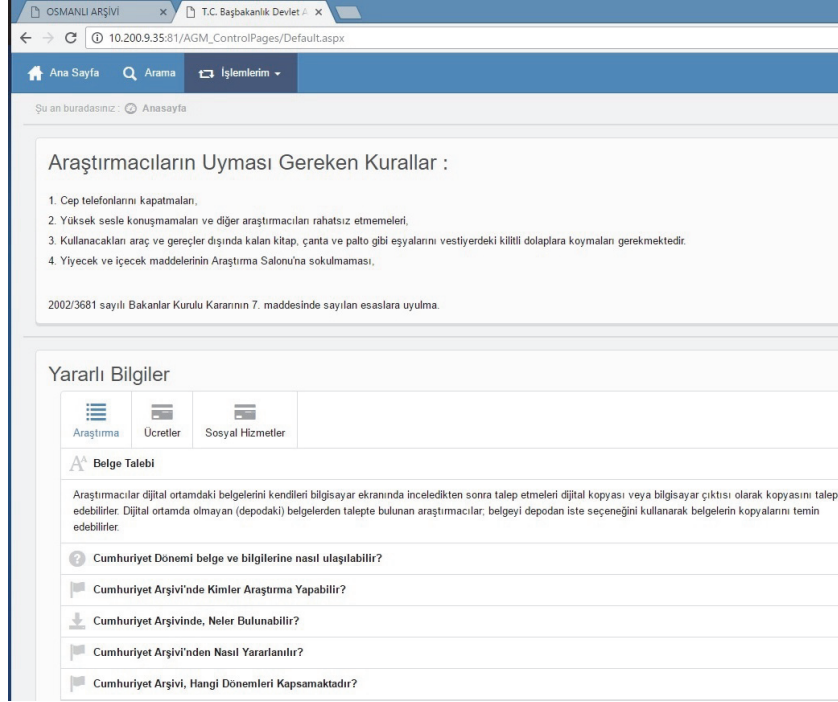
OSMANLI ARŞİVİ ×
T.C. Başbakanlık Devlet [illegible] ×

10.200.9.35:81/AGM_ControlPages/Default.aspx

Ana Sayfa Arama İşlemlerim

Şu an buradasınız : Anasayfa

Araştırmacıların Uyması Gereken Kurallar :

1. Cep telefonlarını kapatmaları,
2. Yüksek sesle konuşmamaları ve diğer araştırmacıları rahatsız etmemeleri,
3. Kullanacakları araç ve gereçler dışında kalan kitap, çanta ve palto gibi eşyalarını vestiyerdeki kilitli dolaplara koymaları gerekmektedir.
4. Yiyecek ve içecek maddelerinin Araştırma Salonu'na sokulmaması,

2002/3681 sayılı Bakanlar Kurulu Kararının 7. maddesinde sayılan esaslara uyulma.

Yararlı Bilgiler

Araştırma Ücretler Sosyal Hizmetler

Belge Talebi

Araştırmacılar dijital ortamdaki belgelerini kendileri bilgisayar ekranında inceledikten sonra talep etmeleri dijital kopyası veya bilgisayar çıktısı olarak kopyasını talep edebilirler. Dijital ortamda olmayan (depodaki) belgelerden talepte bulunan araştırmacılar; belgeyi depodan iste seçeneğini kullanarak belgelerin kopyalarını temin edebilirler.

Cumhuriyet Dönemi belge ve bilgilerine nasıl ulaşılabilir?

Cumhuriyet Arşivi'nde Kimler Araştırma Yapabilir?

Cumhuriyet Arşivinde, Neler Bulunabilir?

Cumhuriyet Arşivi'nden Nasıl Yararlanılır?

Cumhuriyet Arşivi, Hangi Dönemleri Kapsamaktadır?